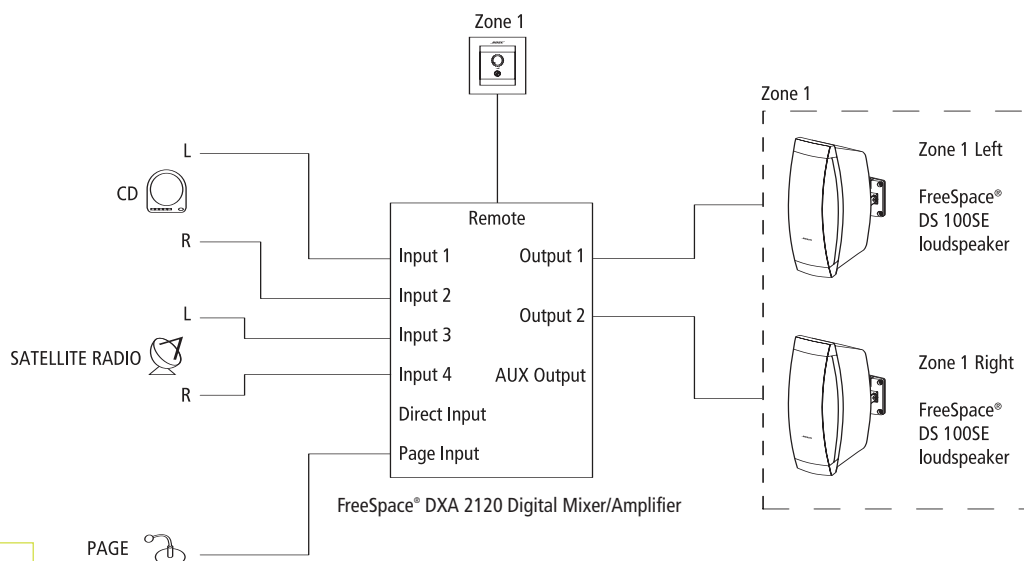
Zone 1

Zone 1

L

CD

R

L

SATELLITE RADIO

R

PAGE

Remote

Input 1

Input 2

Input 3

Input 4

Direct Input

Page Input

Output 1

Output 2

AUX Output

FreeSpace® DXA 2120 Digital Mixer/Amplifier

Zone 1 Left

FreeSpace® DS 100SE loudspeaker

Zone 1 Right

FreeSpace® DS 100SE loudspeaker